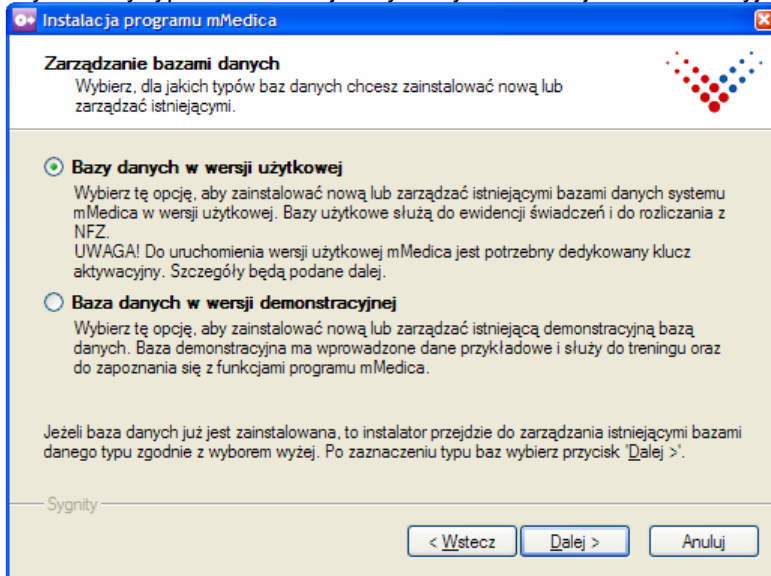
Instalacja programu mMedica

Zarządzanie bazami danych
Wybierz, dla jakich typów baz danych chcesz zainstalować nową lub zarządzać istniejącymi.

Bazy danych w wersji użytkowej
Wybierz tę opcję, aby zainstalować nową lub zarządzać istniejącymi bazami danych systemu mMedica w wersji użytkowej. Bazy użytkowe służą do ewidencji świadczeń i do rozliczania z NFZ.
UWAGA! Do uruchomienia wersji użytkowej mMedica jest potrzebny dedykowany klucz aktywacyjny. Szczegóły będą podane dalej.

Baza danych w wersji demonstracyjnej
Wybierz tę opcję, aby zainstalować nową lub zarządzać istniejącą demonstracyjną bazą danych. Baza demonstracyjna ma wprowadzone dane przykładowe i służy do treningu oraz do zapoznania się z funkcjami programu mMedica.

Jeżeli baza danych już jest zainstalowana, to instalator przejdzie do zarządzania istniejącymi bazami danego typu zgodnie z wyborem wyżej. Po zaznaczeniu typu baz wybierz przycisk 'Dalej >'.

Sygnity

< Wstecz
Dalej >
Anuluj